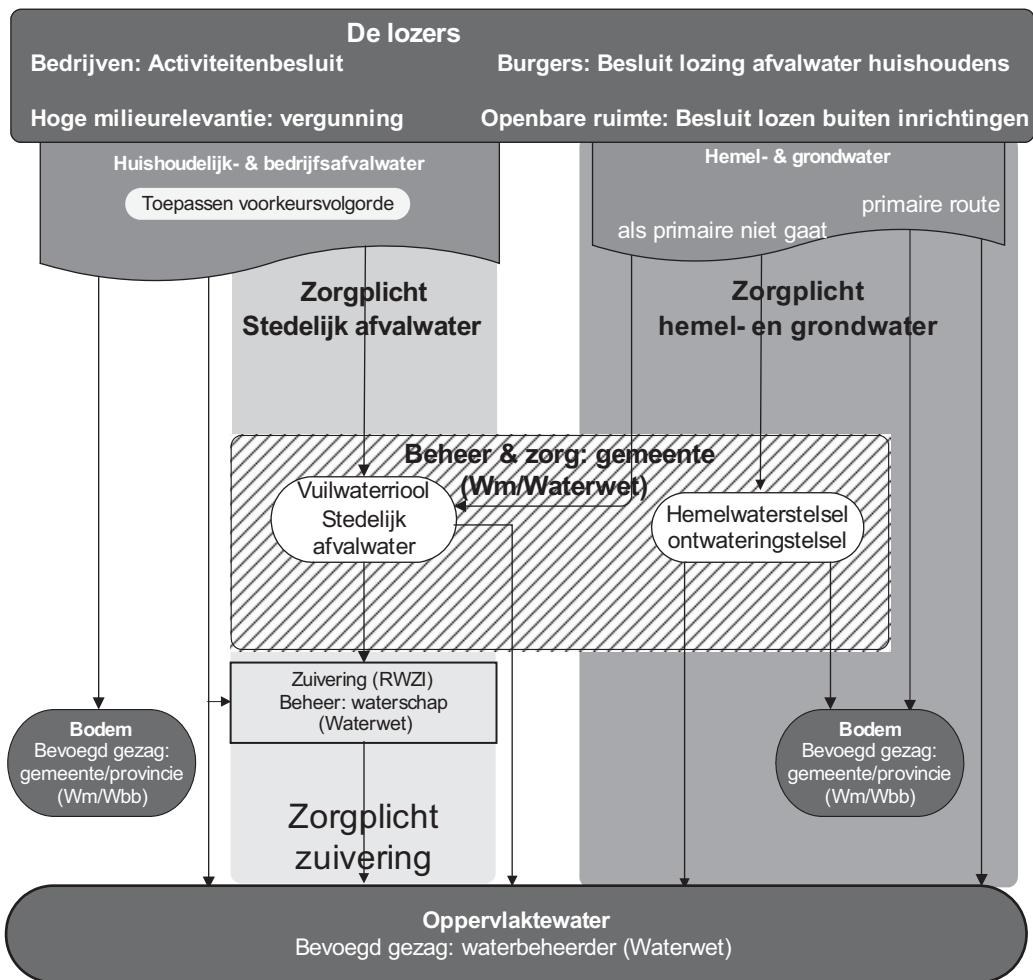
De lozers

Bedrijven: Activiteitenbesluit

Burgers: Besluit lozing afvalwater huishoudens

Hoge milieurelevantie: vergunning

Openbare ruimte: Besluit lozen buiten inrichtingen

Huishoudelijk- & bedrijfsafvalwater

Toepassen voorkeursvolgorde

Hemel- & grondwater

als primaire niet gaat

primaire route

Zorgplicht Stedelijk afvalwater

Zorgplicht hemel- en grondwater

Beheer & zorg: gemeente (Wm/Waterwet)

Vuilwaterriool Stedelijk afvalwater

Hemelwaterstelsel ontwateringstelsel

Zuivering (RWZI) Beheer: waterschap (Waterwet)

Bodem Bevoegd gezag: gemeente/provincie (Wm/Wbb)

Bodem Bevoegd gezag: gemeente/provincie (Wm/Wbb)

Zorgplicht zuivering

Oppervlaktewater Bevoegd gezag: waterbeheerder (Waterwet)